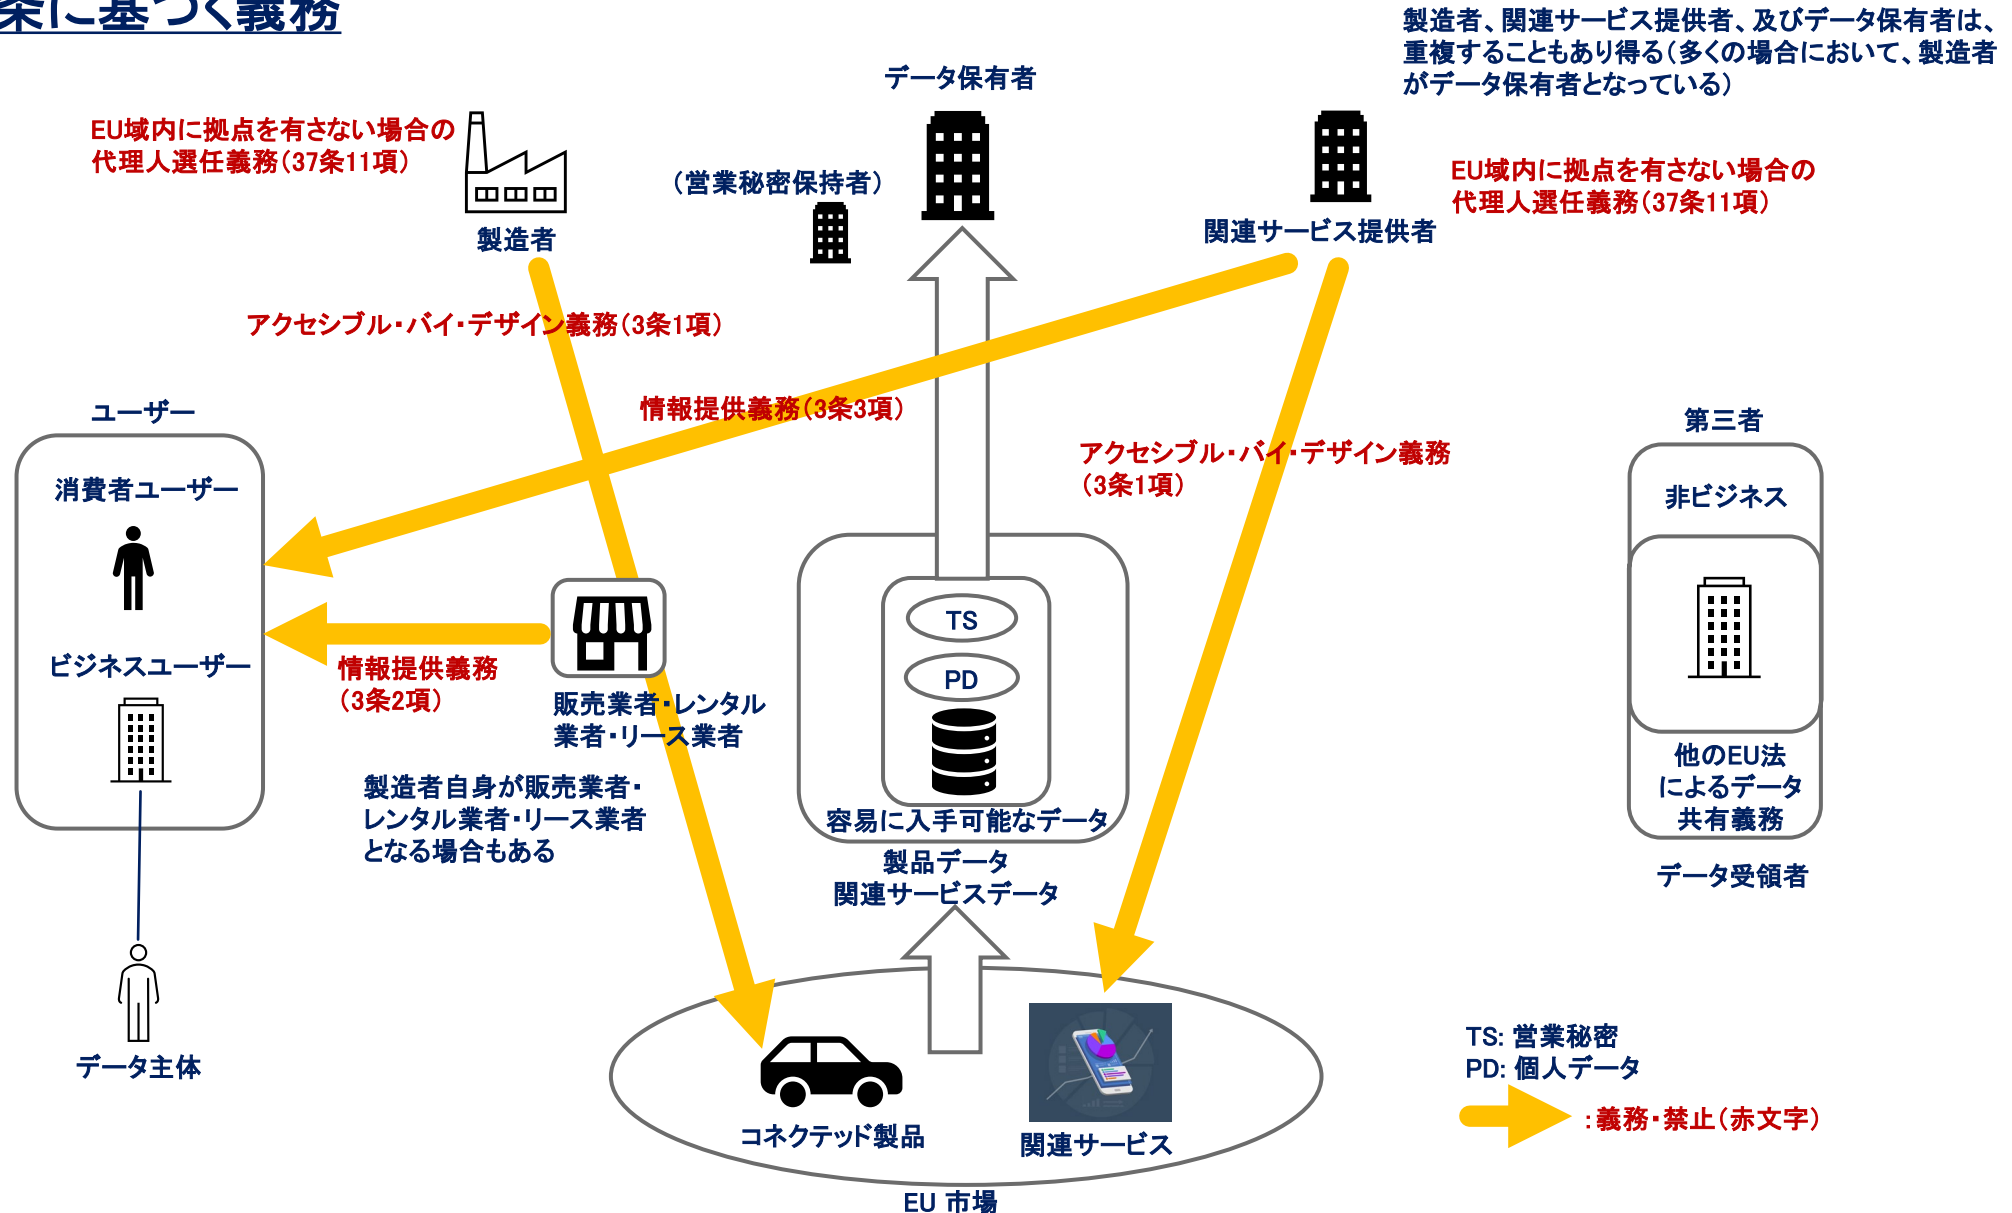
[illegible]に基づく義務

製造者、関連サービス提供者、及びデータ保有者は、重複することもあり得る（多くの場合において、製造者がデータ保有者となっている）

データ保有者

EU域内に拠点を有さない場合の代理人選任義務（37条11項）

製造者

（営業秘密保持者）

関連サービス提供者

EU域内に拠点を有さない場合の代理人選任義務（37条11項）

アクセシブル・バイ・デザイン義務（3条1項）

情報提供義務（3条3項）

アクセシブル・バイ・デザイン義務（3条1項）

ユーザー

消費者ユーザー

ビジネスユーザー

情報提供義務（3条2項）

販売業者・レンタル業者・リース業者

製造者自身が販売業者・レンタル業者・リース業者となる場合もある

TS

PD

容易に入手可能なデータ

製品データ
関連サービスデータ

第三者

非ビジネス

他のEU法によるデータ共有義務

データ受領者

データ主体

コネクテッド製品

関連サービス

EU 市場

TS: 営業秘密
PD: 個人データ

：義務・禁止（赤文字）